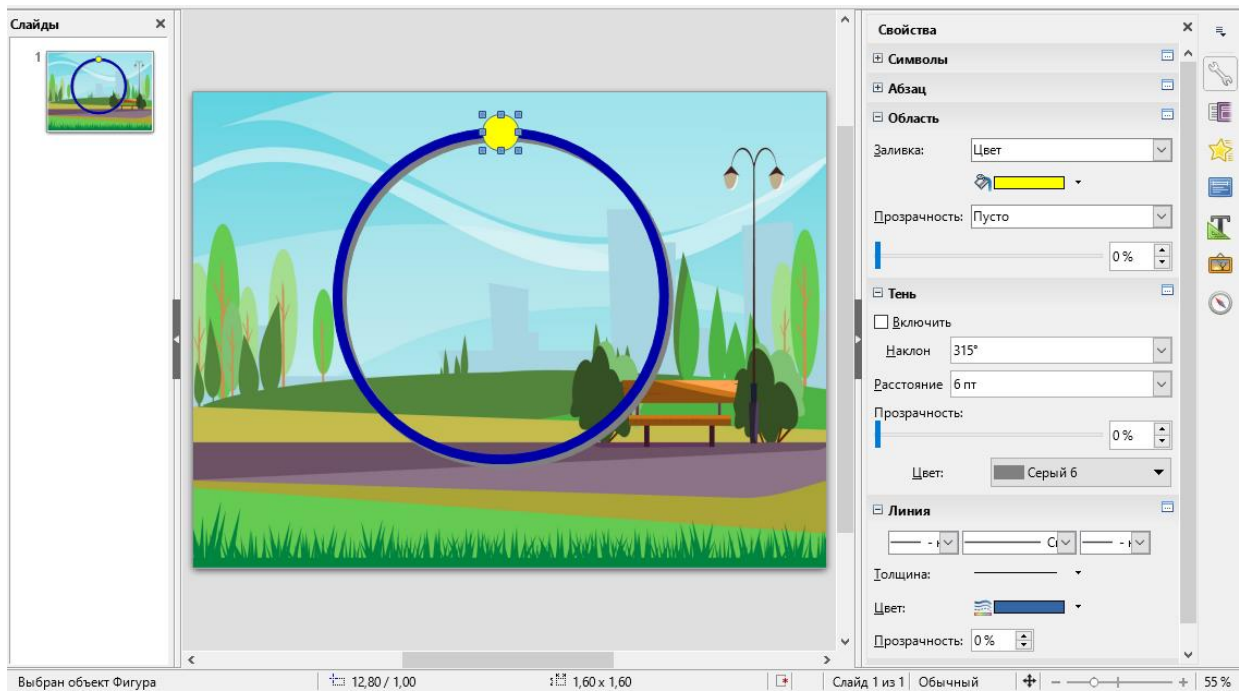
Слайды
1

Свойства
Символы
Абзац
Область
Заливка: Цвет
Прозрачность: Пусто
0 %
Тень
Включить
Наклон 315°
Расстояние 6 пт
Прозрачность:
0 %
Цвет: Серый 6
Линия
Толщина:
Цвет:
Прозрачность: 0 %

Выбран объект Фигура | 12,80 / 1,00 | 1,60 x 1,60 | Слайд 1 из 1 | Обычный | 55 %